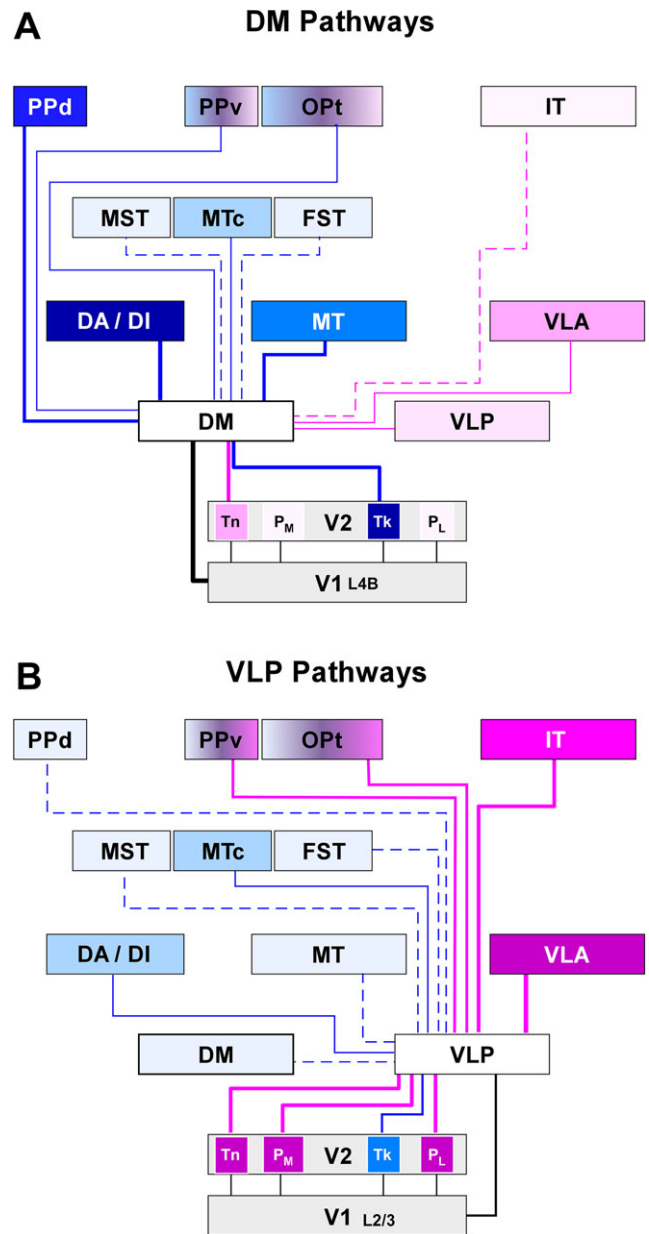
A

DM Pathways

PPd

PPv

OPt

IT

MST

MTc

FST

DA / DI

MT

VLA

DM

VLP

Tn

$P_M$

V2

Tk

$P_L$

V1 L4B

B

VLP Pathways

PPd

PPv

OPt

IT

MST

MTc

FST

DA / DI

MT

VLA

DM

VLP

Tn

$P_M$

V2

Tk

$P_L$

V1 L2/3